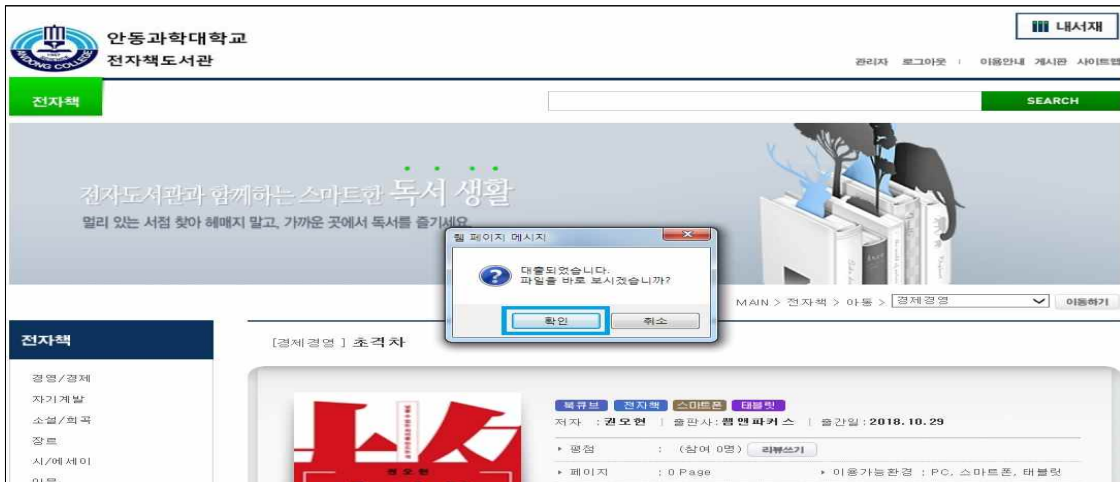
ANDONG COLLEGE
안동과학대학교
전자책도서관

내서재

관리자 로그아웃 | 이용안내 게시판 사이트맵

전자책

SEARCH

전자도서관과 함께하는 스마트한 독서 생활
멀리 있는 서점 찾아 헤매지 말고, 가까운 곳에서 독서를 즐기세요.

웹 페이지 메시지
대출되었습니다.
파일을 바로 보시겠습니까?
확인 취소

MAIN > 전자책 > 아동 > 경제경영 이동하기

전자책

경영/경제
자기계발
소설/희곡
장르
시/에세이
아동

[경제경영] 초격차

북큐브 전자책 스마트폰 태블릿
저자 : 권오현 | 출판사 : 쌤앤파커스 | 출간일 : 2018. 10. 29
▸ 평점 : (참여 0명) 리뷰쓰기
▸ 페이지 : 0 Page
▸ 이용가능환경 : PC, 스마트폰, 태블릿

권오현